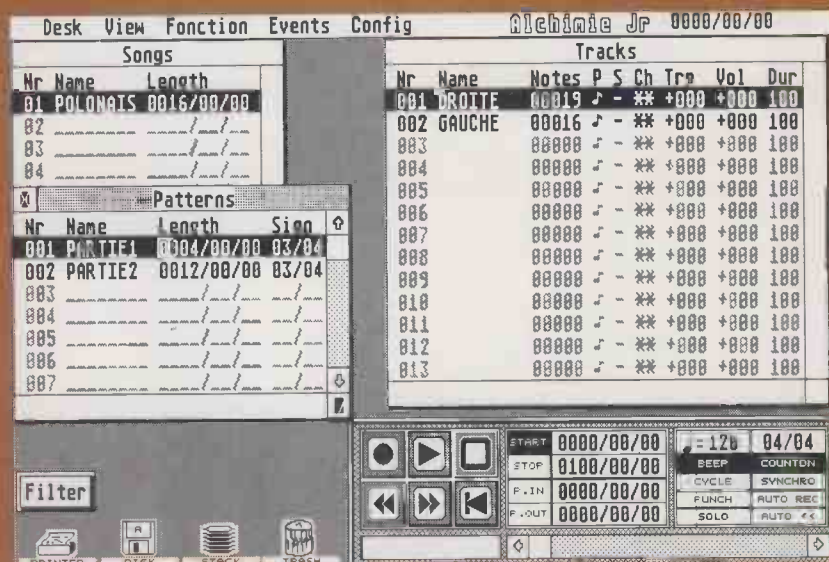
Desk View Fonction Events Config Alchimie Jr 0000/00/00

Songs

| Nr | Name | Length |
|---|---|---|
| 01 | POLONAIS | 0016/00/00 |
| 02 | ______ | ___/__/__ |
| 03 | ______ | ___/__/__ |
| 04 | ______ | ___/__/__ |

Patterns

| Nr | Name | Length | Sign |
|---|---|---|---|
| 001 | PARTIE1 | 0004/00/00 | 03/04 |
| 002 | PARTIE2 | 0012/00/00 | 03/04 |
| 003 | ______ | ___/__/__ | __/__ |
| 004 | ______ | ___/__/__ | __/__ |
| 005 | ______ | ___/__/__ | __/__ |
| 006 | ______ | ___/__/__ | __/__ |
| 007 | ______ | ___/__/__ | __/__ |

Tracks

| Nr | Name | Notes | P | S | Ch | Trp | Vol | Dur |
|---|---|---|---|---|---|---|---|---|
| 001 | DROITE | 00019 | ♪ | - | ** | +000 | +000 | 100 |
| 002 | GAUCHE | 00016 | ♪ | - | ** | +000 | +000 | 100 |
| 003 | | 00000 | ♪ | - | ** | +000 | +000 | 100 |
| 004 | | 00000 | ♪ | - | ** | +000 | +000 | 100 |
| 005 | | 00000 | ♪ | - | ** | +000 | +000 | 100 |
| 006 | | 00000 | ♪ | - | ** | +000 | +000 | 100 |
| 007 | | 00000 | ♪ | - | ** | +000 | +000 | 100 |
| 008 | | 00000 | ♪ | - | ** | +000 | +000 | 100 |
| 009 | | 00000 | ♪ | - | ** | +000 | +000 | 100 |
| 010 | | 00000 | ♪ | - | ** | +000 | +000 | 100 |
| 011 | | 00000 | ♪ | - | ** | +000 | +000 | 100 |
| 012 | | 00000 | ♪ | - | ** | +000 | +000 | 100 |
| 013 | | 00000 | ♪ | - | ** | +000 | +000 | 100 |

Filter

START 0000/00/00
STOP 0100/00/00
P.IN 0000/00/00
P.OUT 0000/00/00

♩= 120 04/04
BEEP COUNTON
CYCLE SYNCHRO
PUNCH AUTO REC
SOLO AUTO <<

PRINTER DISK STACK TRASH